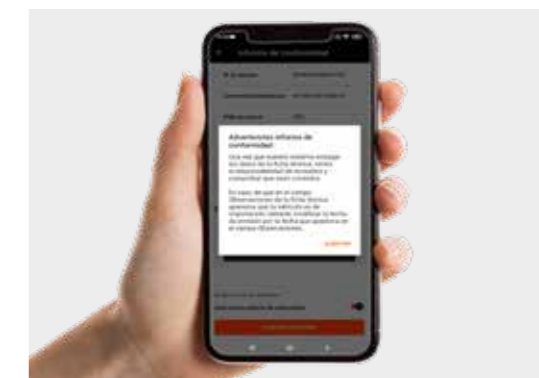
Informe de conformidad

Advertencias informe de conformidad

Una vez que nuestro sistema entregue los datos de la ficha técnica, será la responsabilidad de revisarlos y comprobar que sean correctos.

En caso de que en el campo Observaciones de la ficha técnica aparezca que la vehículo es de importación, deberá modificar la fecha de emisión por la fecha que aparezca en el campo Observaciones.

ACEPTAR